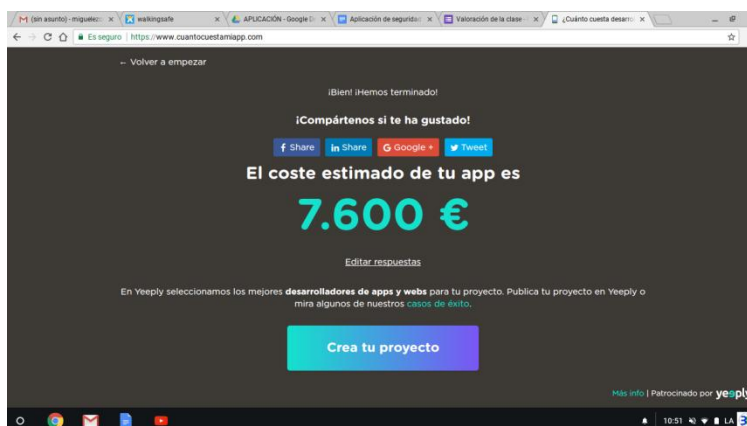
M (sin asunto) - miguelec × | walkingsafe × | APLICACIÓN - Google D × | Aplicación de segurida × | Valoración de la clase × | ¿Cuánto cuesta desarro ×

Es seguro | https://www.cuantocuestamiapp.com

← Volver a empezar

¡Bien! ¡Hemos terminado!

¡Compártenos si te ha gustado!

f Share | in Share | G Google + | Tweet

El coste estimado de tu app es

7.600 €

Editar respuestas

En Yeeply seleccionamos los mejores **desarrolladores de apps y webs** para tu proyecto. Publica tu proyecto en Yeeply o mira algunos de nuestros casos de éxito.

Crea tu proyecto

Más info | Patrocinado por yeeply

10:51 LA